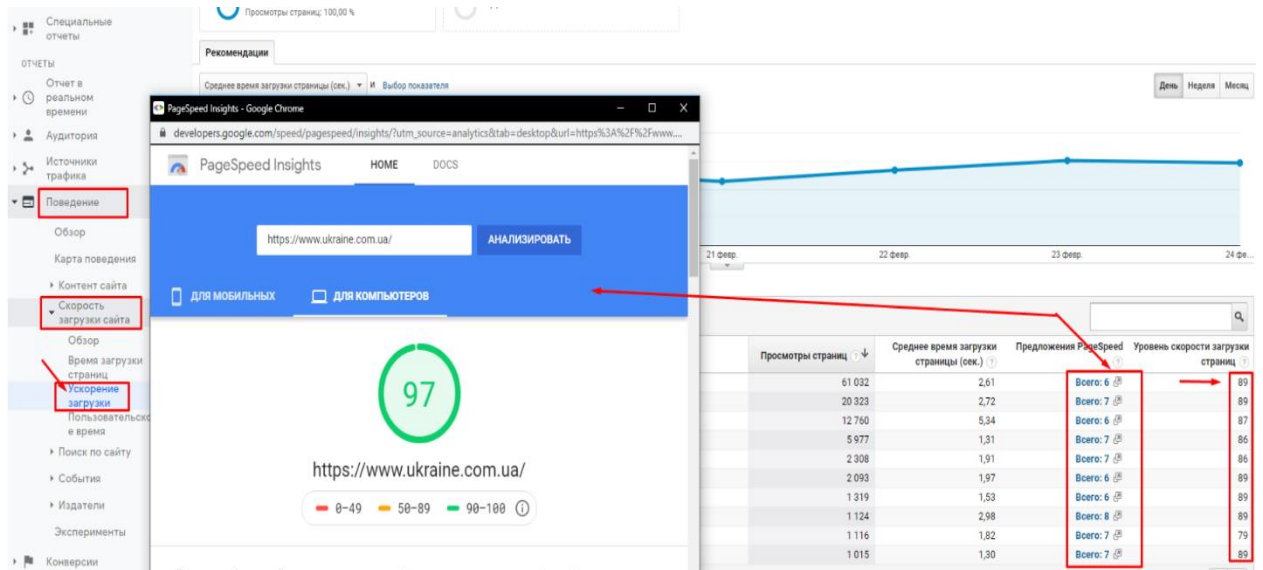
Специальные отчеты

ОТЧЕТЫ

Отчет в реальном времени

Аудитория

Источники трафика

Поведение

Обзор

Карта поведения

Контент сайта

Скорость загрузки сайта

Обзор

Время загрузки страниц

Ускорение загрузки

Пользовательское время

Поиск по сайту

События

Издатели

Эксперименты

Конверсии

Просмотры страниц: 100,00 %

Рекомендации

Среднее время загрузки страницы (сек.) ▾ и Выбор показателя

День Неделя Месяц

21 февр. 22 февр. 23 февр. 24 фе...

PageSpeed Insights - Google Chrome

developers.google.com/speed/pagespeed/insights/?utm_source=analytics&tab=desktop&url=https%3A%2F%2Fwww...

PageSpeed Insights HOME DOCS

https://www.ukraine.com.ua/ АНАЛИЗИРОВАТЬ

ДЛЯ МОБИЛЬНЫХ ДЛЯ КОМПЬЮТЕРОВ

97

https://www.ukraine.com.ua/

0-49 50-89 90-100

| Просмотры страниц | Среднее время загрузки страницы (сек.) | Предложения PageSpeed | Уровень скорости загрузки страниц |
|---|---|---|---|
| 61 032 | 2,61 | Всего: 6 | 89 |
| 20 323 | 2,72 | Всего: 7 | 89 |
| 12 760 | 5,34 | Всего: 6 | 87 |
| 5 977 | 1,31 | Всего: 7 | 86 |
| 2 308 | 1,91 | Всего: 7 | 86 |
| 2 093 | 1,97 | Всего: 6 | 89 |
| 1 319 | 1,53 | Всего: 6 | 89 |
| 1 124 | 2,98 | Всего: 8 | 89 |
| 1 116 | 1,82 | Всего: 7 | 79 |
| 1 015 | 1,30 | Всего: 7 | 89 |